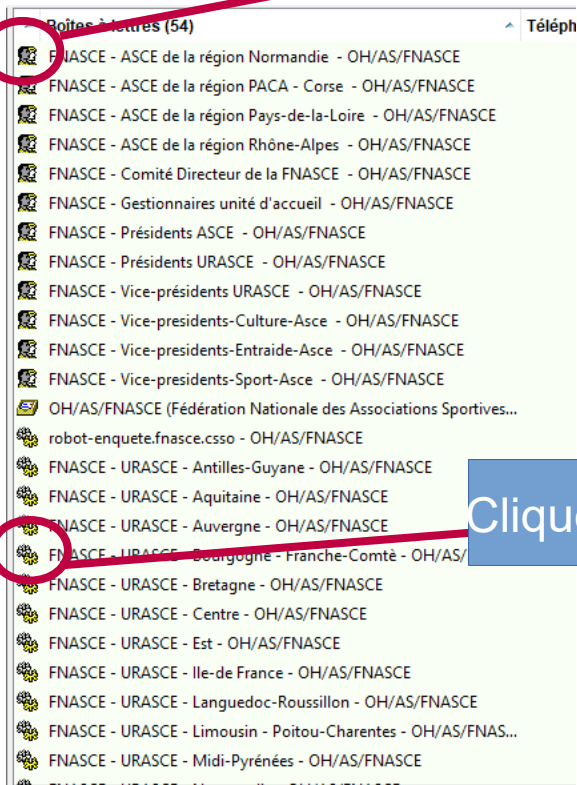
Boîtes à lettres (54) Téléph

FNASCE - ASCE de la région Normandie - OH/AS/FNASCE
FNASCE - ASCE de la région PACA - Corse - OH/AS/FNASCE
FNASCE - ASCE de la région Pays-de-la-Loire - OH/AS/FNASCE
FNASCE - ASCE de la région Rhône-Alpes - OH/AS/FNASCE
FNASCE - Comité Directeur de la FNASCE - OH/AS/FNASCE
FNASCE - Gestionnaires unité d'accueil - OH/AS/FNASCE
FNASCE - Présidents ASCE - OH/AS/FNASCE
FNASCE - Présidents URASCE - OH/AS/FNASCE
FNASCE - Vice-présidents URASCE - OH/AS/FNASCE
FNASCE - Vice-presidents-Culture-Asce - OH/AS/FNASCE
FNASCE - Vice-presidents-Entraide-Asce - OH/AS/FNASCE
FNASCE - Vice-presidents-Sport-Asce - OH/AS/FNASCE
OH/AS/FNASCE (Fédération Nationale des Associations Sportives...
robot-enquete.fnasce.csso - OH/AS/FNASCE
FNASCE - URASCE - Antilles-Guyane - OH/AS/FNASCE
FNASCE - URASCE - Aquitaine - OH/AS/FNASCE
FNASCE - URASCE - Auvergne - OH/AS/FNASCE
FNASCE - URASCE - Bourgogne - Franche-Comtè - OH/AS/
FNASCE - URASCE - Bretagne - OH/AS/FNASCE
FNASCE - URASCE - Centre - OH/AS/FNASCE
FNASCE - URASCE - Est - OH/AS/FNASCE
FNASCE - URASCE - Ile-de France - OH/AS/FNASCE
FNASCE - URASCE - Languedoc-Roussillon - OH/AS/FNASCE
FNASCE - URASCE - Limousin - Poitou-Charentes - OH/AS/FNAS...
FNASCE - URASCE - Midi-Pyrénées - OH/AS/FNASCE

Cliqu